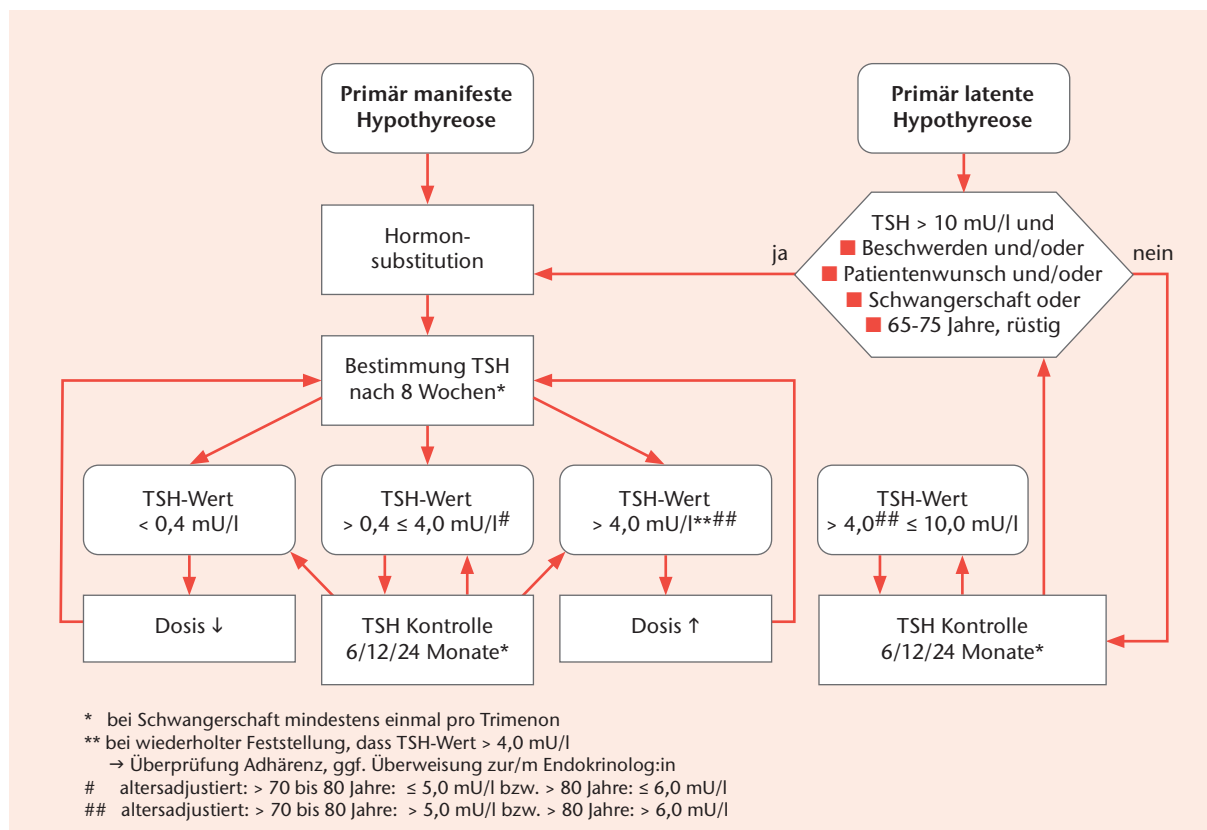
Primär manifeste Hypothyreose

Primär latente Hypothyreose

Hormonsubstitution

ja

TSH > 10 mU/l und
■ Beschwerden und/oder
■ Patientenwunsch und/oder
■ Schwangerschaft oder
■ 65-75 Jahre, rüstig

nein

Bestimmung TSH nach 8 Wochen*

TSH-Wert < 0,4 mU/l

TSH-Wert > 0,4 ≤ 4,0 mU/l#

TSH-Wert > 4,0 mU/l**##

TSH-Wert > 4,0## ≤ 10,0 mU/l

Dosis ↓

TSH Kontrolle 6/12/24 Monate*

Dosis ↑

TSH Kontrolle 6/12/24 Monate*

* bei Schwangerschaft mindestens einmal pro Trimenon
** bei wiederholter Feststellung, dass TSH-Wert > 4,0 mU/l
→ Überprüfung Adhärenz, ggf. Überweisung zur/m Endokrinolog:in
# altersadjustiert: > 70 bis 80 Jahre: ≤ 5,0 mU/l bzw. > 80 Jahre: ≤ 6,0 mU/l
## altersadjustiert: > 70 bis 80 Jahre: > 5,0 mU/l bzw. > 80 Jahre: > 6,0 mU/l